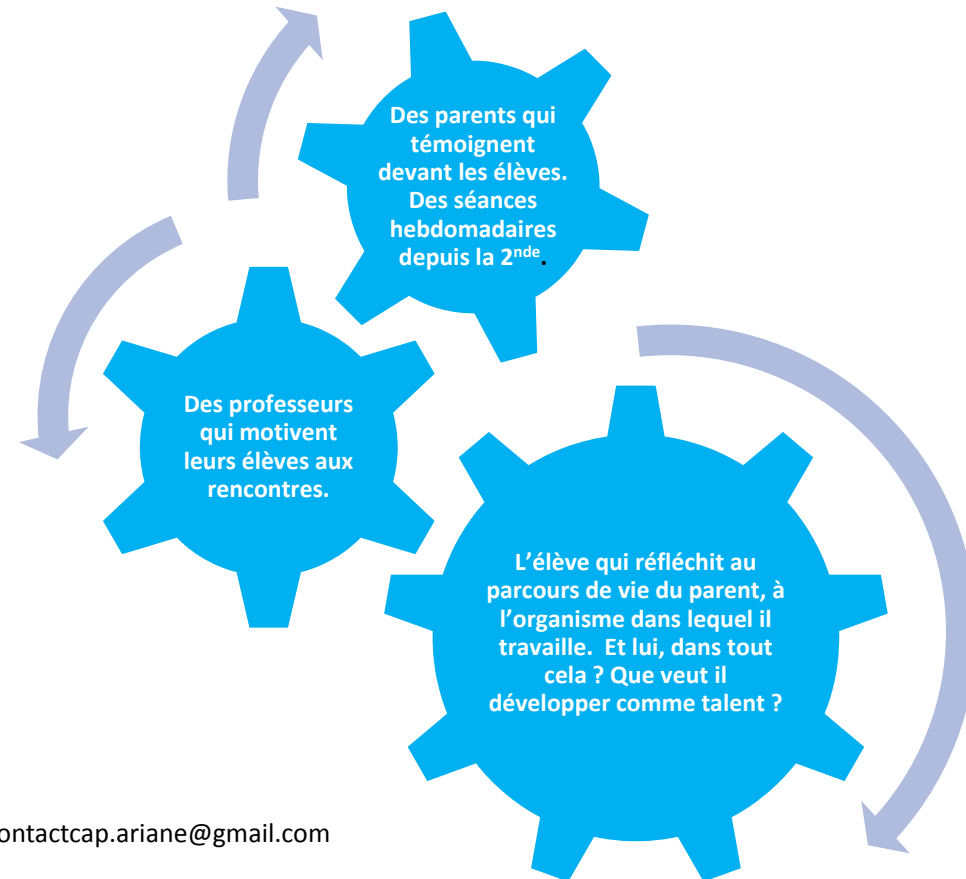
Des parents qui témoignent devant les élèves. Des séances hebdomadaires depuis la 2$^{nde}$.

Des professeurs qui motivent leurs élèves aux rencontres.

L'élève qui réfléchit au parcours de vie du parent, à l'organisme dans lequel il travaille. Et lui, dans tout cela ? Que veut il développer comme talent ?

ontactcap.ariane@gmail.com